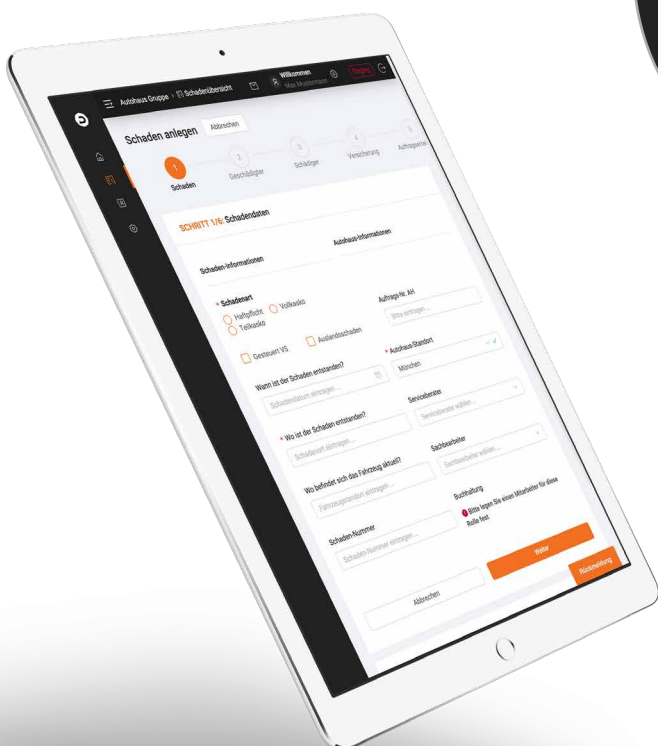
Autohaus Gruppe › Schadenübersicht

Willkommen
Max Mustermann

Schaden anlegen

Abbrechen

1 Schaden
2 Geschädigter
3 Schädiger
4 Versicherung
5 Auftraggeber

SCHRITT 1/6: Schadendaten

Schaden-Informationen

Autohaus-Informationen

* Schadenart
Haftpflicht
Vollkasko
Teilkasko

Auftrags-Nr. AH
Bitte eintragen ...

Gesteuert VS
Auslandsschaden

* Autohaus Standort
München

Wann ist der Schaden entstanden?
Schadendatum eintragen ...

Serviceberater
Serviceberater wählen ...

* Wo ist der Schaden entstanden?
Schadenort eintragen ...

Sachbearbeiter
Sachbearbeiter wählen ...

Wo befindet sich das Fahrzeug aktuell?
Fahrzeugstandort eintragen ...

Buchhaltung
Bitte legen Sie einen Mitarbeiter für diese Rolle fest.

Schaden-Nummer
Schaden-Nummer eintragen ...

Weiter

Abbrechen

Rückmeldung